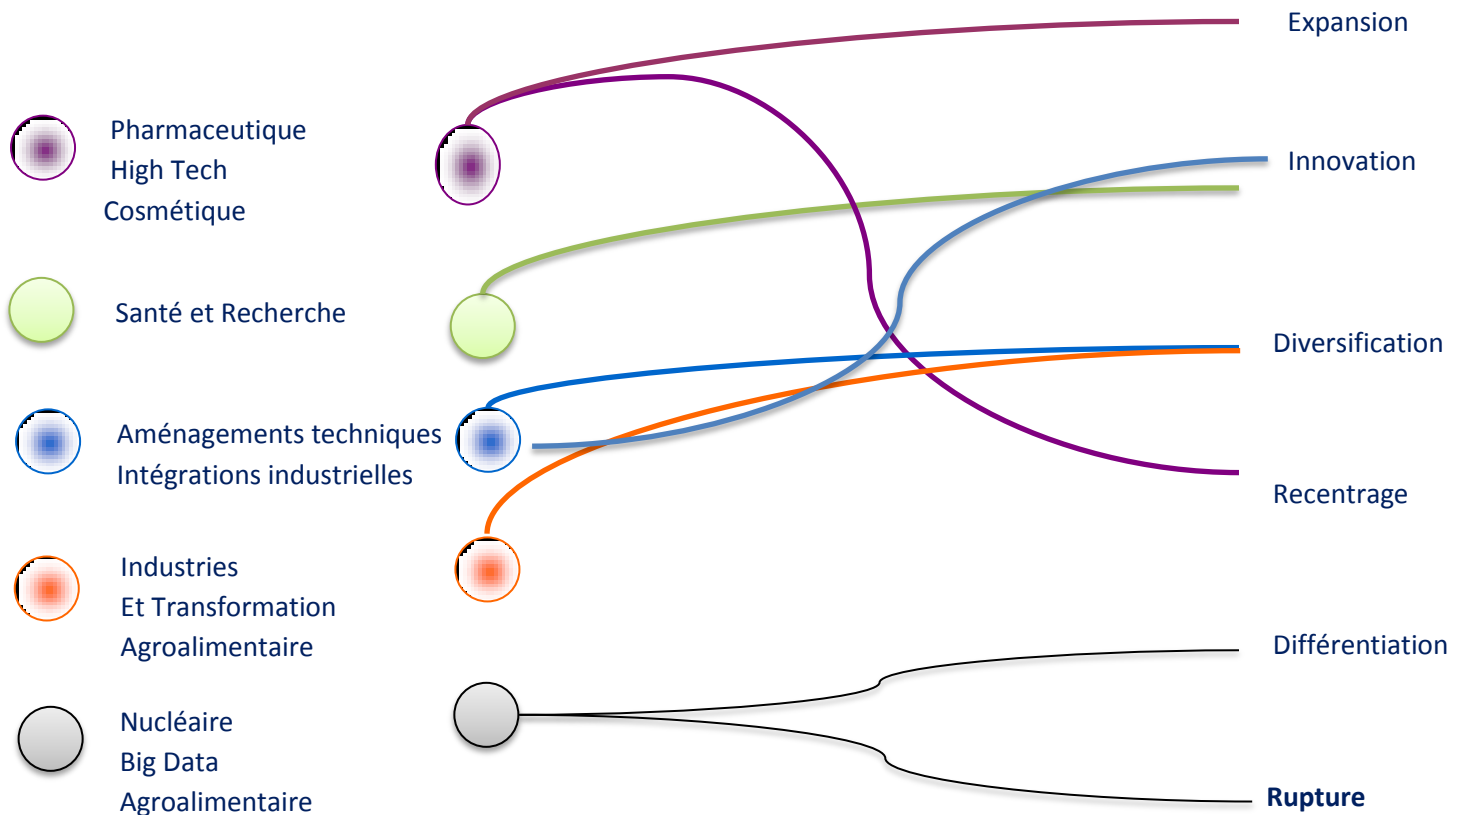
Pharmaceutique
High Tech
Cosmétique

Santé et Recherche

Aménagements techniques
Intégrations industrielles

Industries
Et Transformation
Agroalimentaire

Nucléaire
Big Data
Agroalimentaire

Expansion

Innovation

Diversification

Recentrage

Différentiation

Rupture